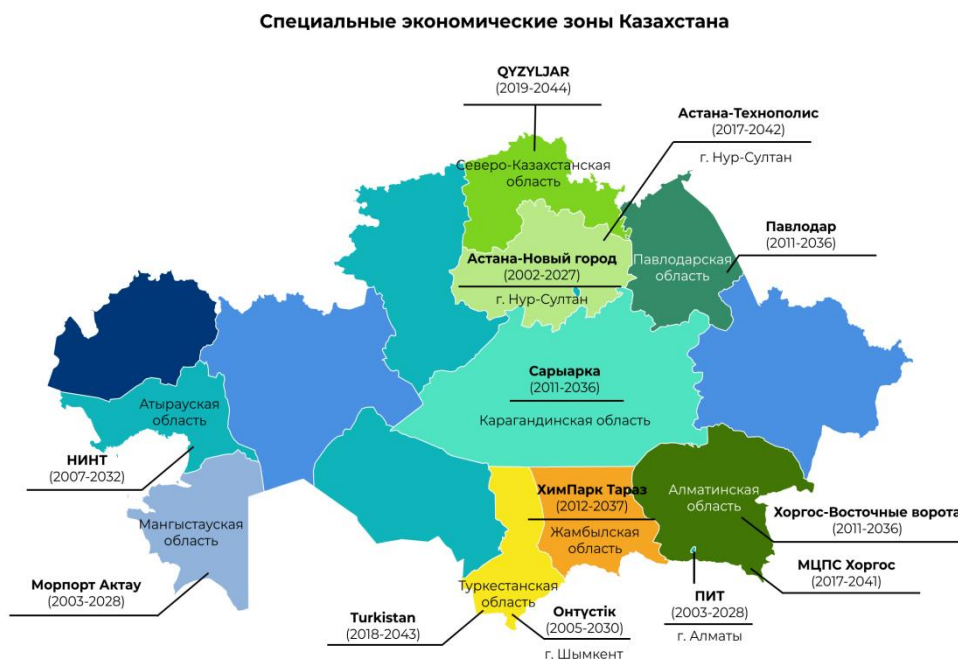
Специальные экономические зоны Казахстана

QYZYLJAR
(2019-2044)

Астана-Технополис
(2017-2042)
г. Нур-Султан

Северо-Казахстанская область

Павлодар
(2011-2036)

Астана-Новый город
(2002-2027)
г. Нур-Султан

Павлодарская область

Сарыарка
(2011-2036)
Карагандинская область

Атырауская область

НИНТ
(2007-2032)

Мангыстауская область

Морпорт Актау
(2003-2028)

ХимПарк Тараз
(2012-2037)
Жамбылская область

Алматинская область

Хоргос-Восточные ворота
(2011-2036)

МЦПС Хоргос
(2017-2041)

ПИТ
(2003-2028)
г. Алматы

Туркестанская область

Turkistan
(2018-2043)

Онтүстік
(2005-2030)
г. Шымкент